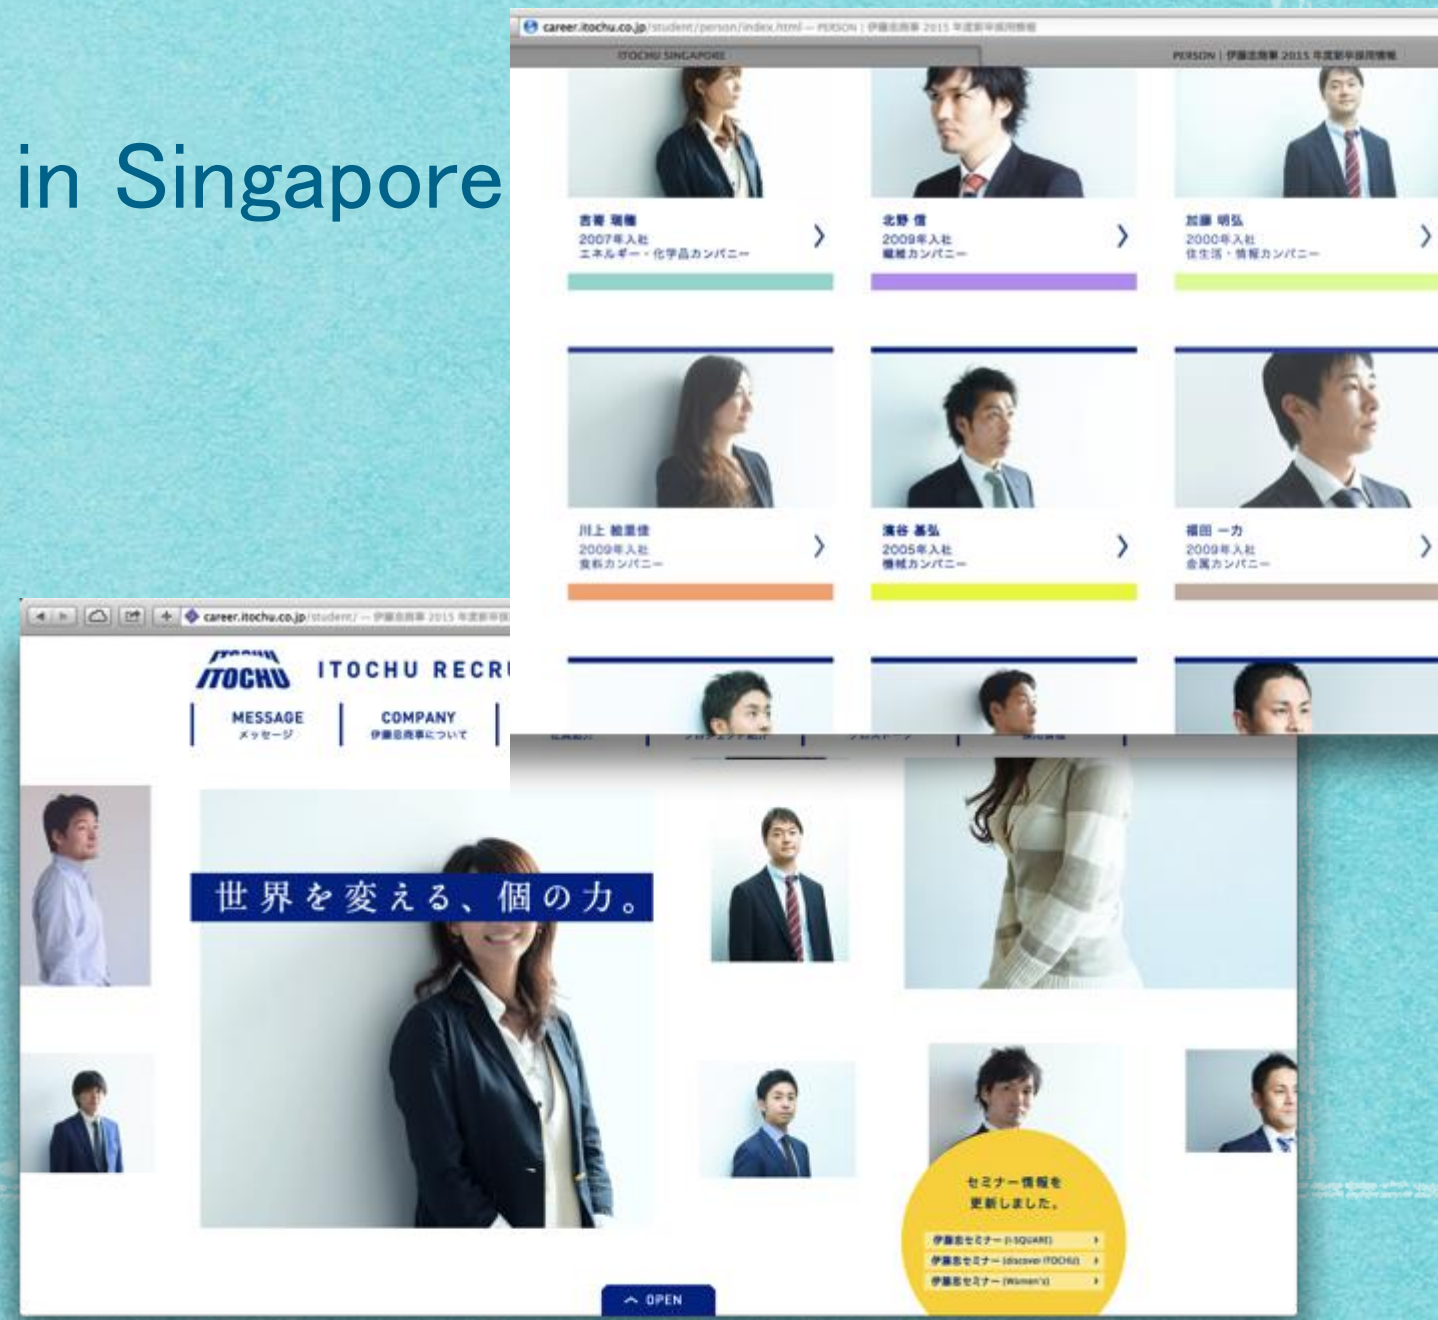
in Singapore

career.itochu.co.jp/student/person/index.html — PERSON | 伊藤忠商事 2015 年度新卒採用情報

ITOCHU SINGAPORE

PERSON | 伊藤忠商事 2015 年度新卒採用情報

吉蒂 瑞穂
2007年入社
エネルギー・化学品カンパニー

北野 信
2009年入社
繊維カンパニー

加藤 明弘
2000年入社
住生活・情報カンパニー

川上 絵里佳
2009年入社
食料カンパニー

濱谷 基弘
2005年入社
機械カンパニー

福田 一力
2009年入社
金属カンパニー

career.itochu.co.jp/student/ — 伊藤忠商事 2015 年度新卒採用

ITOCHU

ITOCHU RECRU

MESSAGE
メッセージ

COMPANY
伊藤忠商事について

世界を変える、個の力。

セミナー情報を
更新しました。

伊藤忠セミナー (I-SQUARE)
伊藤忠セミナー (discover ITOCHU)
伊藤忠セミナー (Women's)

OPEN